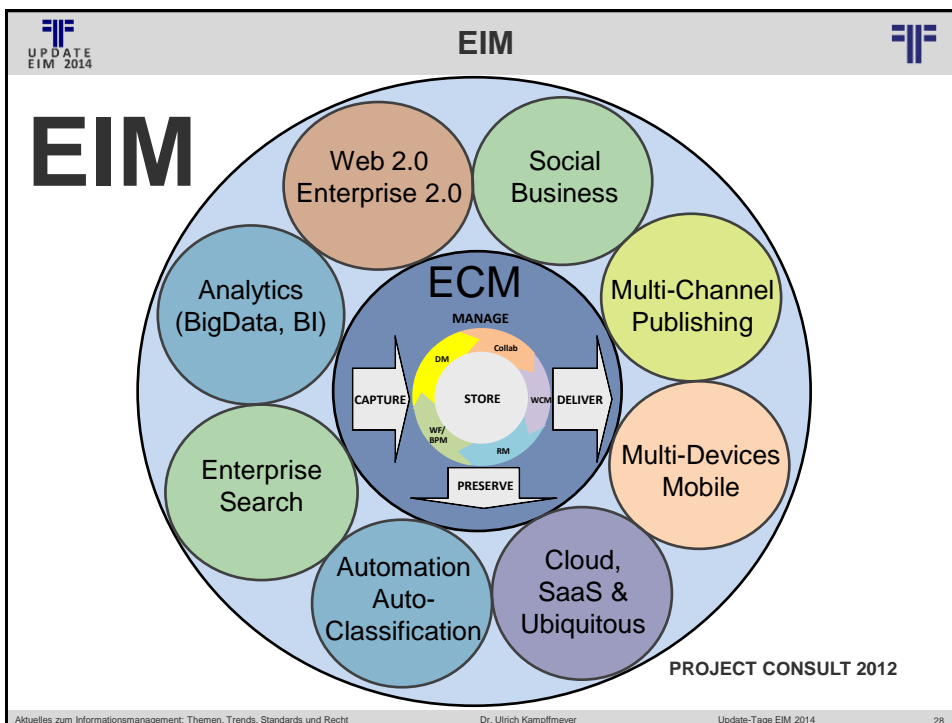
UPDATE EIM 2014

EIM

EIM

Web 2.0 Enterprise 2.0

Social Business

Multi-Channel Publishing

Multi-Devices Mobile

Cloud, SaaS & Ubiquitous

Automation Auto-Classification

Enterprise Search

Analytics (BigData, BI)

ECM

MANAGE

DM

Collab

CAPTURE

STORE

WCM

DELIVER

WF/ BPM

RM

PRESERVE

PROJECT CONSULT 2012

Aktuelles zum Informationsmanagement: Themen, Trends, Standards und Recht

Dr. Ulrich Kampffmeyer

Update-Tage EIM 2014

28